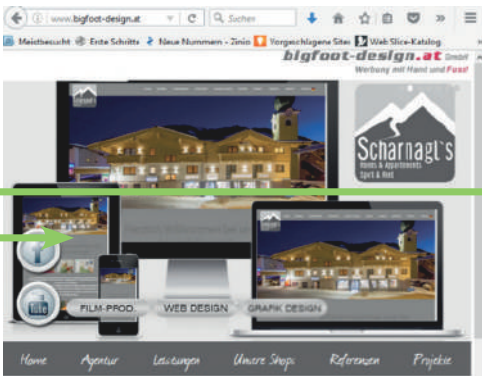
www.bigfoot-design.at

Suchen

Meistbesucht Erste Schritte Neue Nummern - Zinio Vorgeschlagene Sites Web Slice-Katalog

bigfoot-design.at GmbH
Werbung mit Hand und Fuss!

Scharnagl's
Hotels & Appartements
Sport & Mod

FILM-PROD.
WEB DESIGN
GRAFIK DESIGN

Home
Agentur
Leistungen
Unsere Shops
Referenzen
Projekte